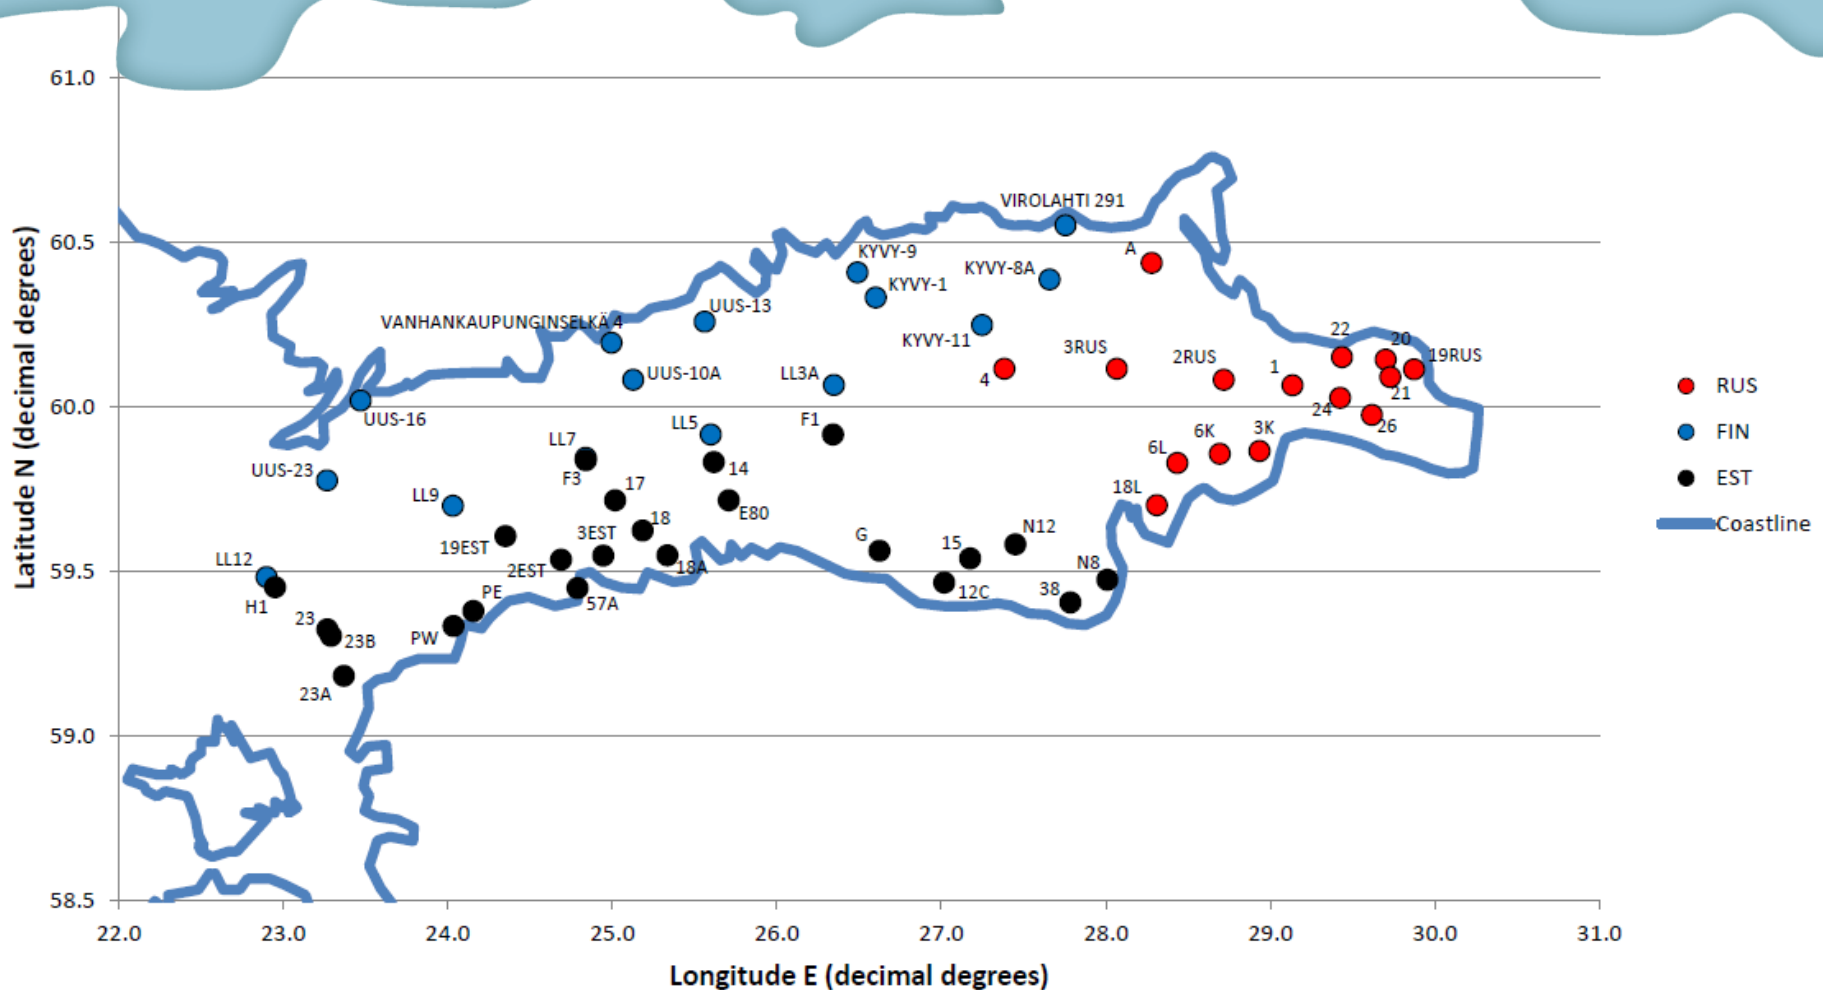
61.0
60.5
60.0
59.5
59.0
58.5

Latitude N (decimal degrees)

VIROLAHTI 291
A
KYVY-9
KYVY-8A
KYVY-1
UUS-13
VANHANKAUPUNGINSELKÄ 4
KYVY-11
22
20
19RUS
3RUS
2RUS
1
4
21
UUS-10A
LL3A
24
26
UUS-16
F1
LL5
6K
3K
LL7
6L
14
UUS-23
F3
17
18L
LL9
E80
18
N12
G
19EST
3EST
15
LL12
2EST
18A
N8
H1
57A
12C
PE
38
23
23B
PW
23A

RUS
FIN
EST
Coastline

22.0
23.0
24.0
25.0
26.0
27.0
28.0
29.0
30.0
31.0

Longitude E (decimal degrees)